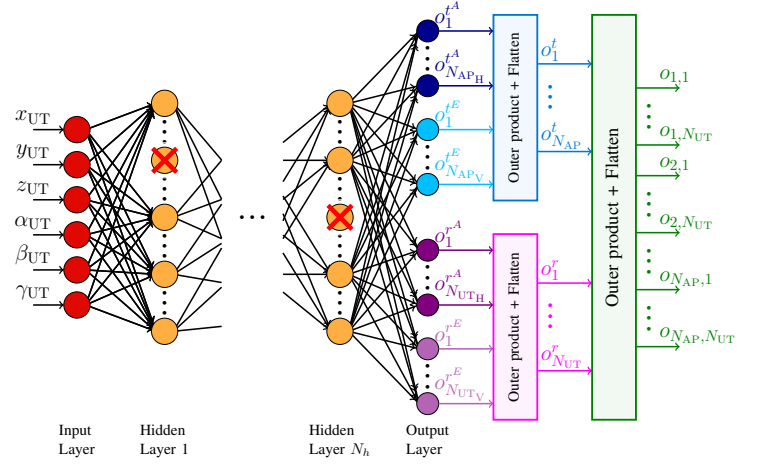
$x_{\mathrm{UT}}$
$y_{\mathrm{UT}}$
$z_{\mathrm{UT}}$
$\alpha_{\mathrm{UT}}$
$\beta_{\mathrm{UT}}$
$\gamma_{\mathrm{UT}}$

Input Layer

Hidden Layer 1

$\cdots$

Hidden Layer $N_h$

Output Layer

$o_1^{t^A}$
$o_{N_{\mathrm{AP_H}}}^{t^A}$
$o_1^{t^E}$
$o_{N_{\mathrm{AP_V}}}^{t^E}$
$o_1^{r^A}$
$o_{N_{\mathrm{UT_H}}}^{r^A}$
$o_1^{r^E}$
$o_{N_{\mathrm{UT_V}}}^{r^E}$

Outer product + Flatten

$o_1^t$
$o_{N_{\mathrm{AP}}}^t$

Outer product + Flatten

$o_1^r$
$o_{N_{\mathrm{UT}}}^r$

Outer product + Flatten

$o_{1,1}$
$o_{1,N_{\mathrm{UT}}}$
$o_{2,1}$
$o_{2,N_{\mathrm{UT}}}$
$o_{N_{\mathrm{AP}},1}$
$o_{N_{\mathrm{AP}},N_{\mathrm{UT}}}$